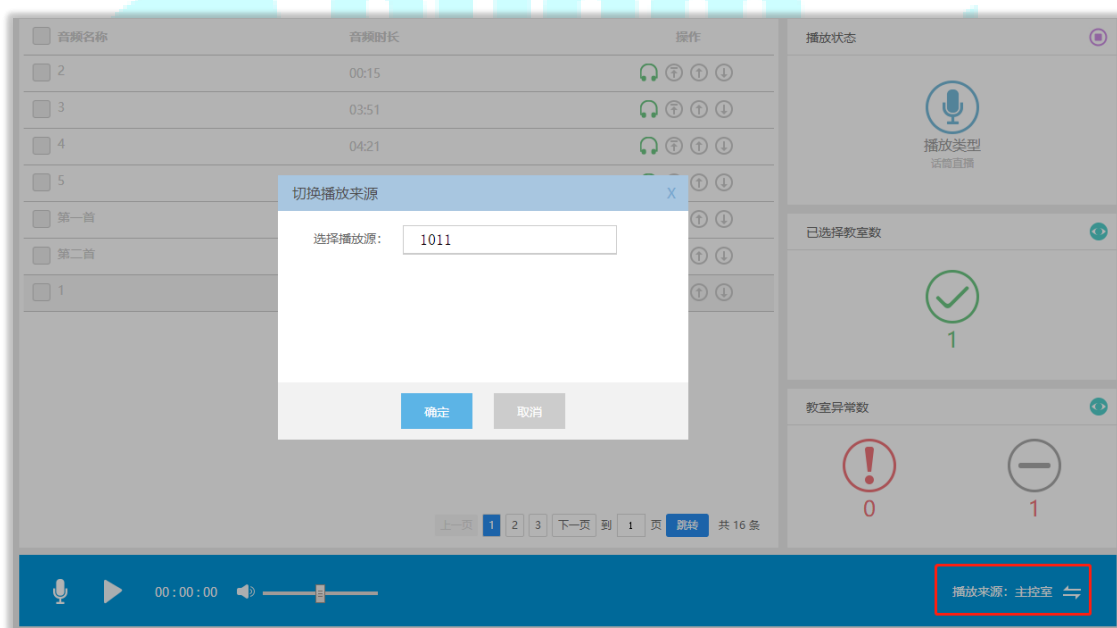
| 音频名称 | 音频时长 | 操作 |
|---|---|---|
| 2 | 00:15 | |
| 3 | 03:51 | |
| 4 | 04:21 | |
| 5 | | |
| 第一首 | | |
| 第二首 | | |
| 1 | | |

切换播放来源 X

选择播放源: 1011

确定 取消

上一页 1 2 3 下一页 到 1 页 跳转 共 16 条

播放状态

播放类型
话筒直播

已选择教室数

1

教室异常数

0

1

00 : 00 : 00

播放来源: 主控室